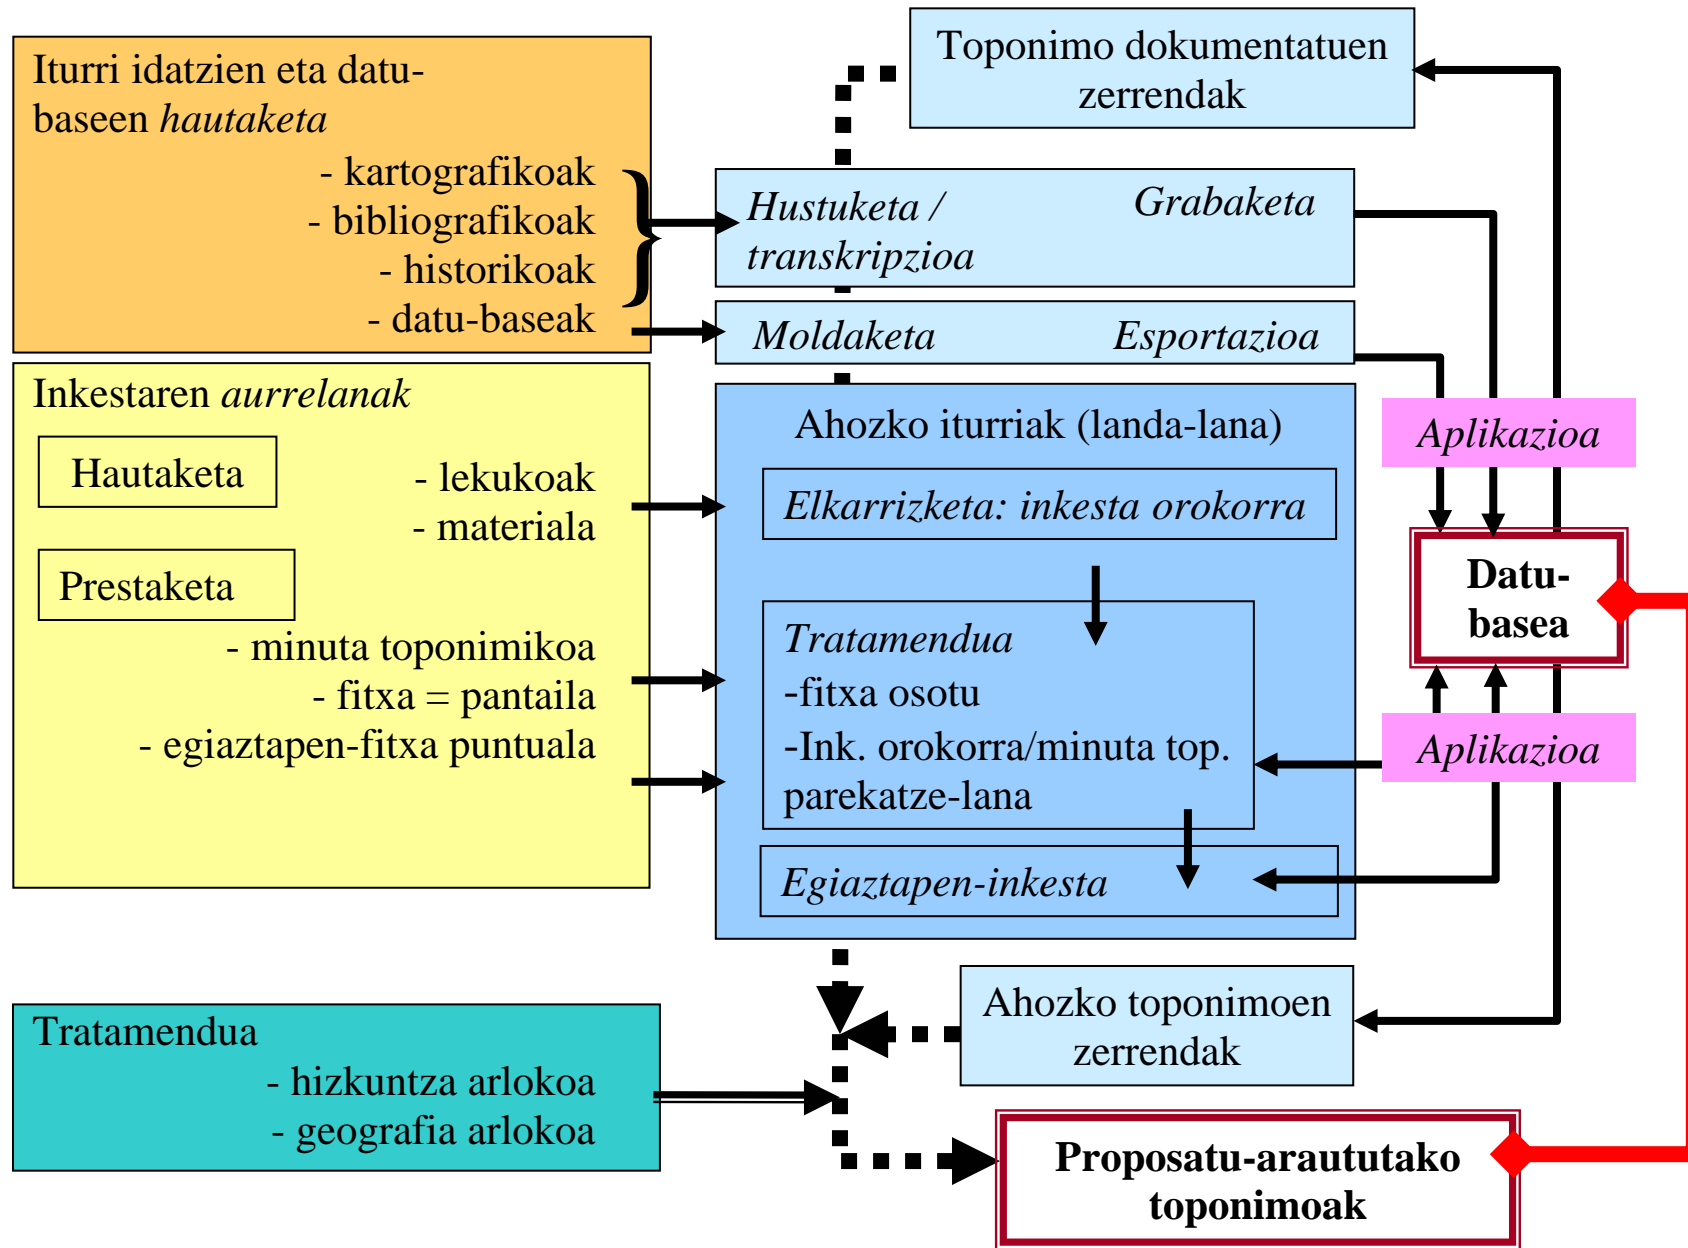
Iturri idatzien eta datubaseen *hautaketa*
- kartografikoak
- bibliografikoak
- historikoak
- datu-baseak

Toponimo dokumentatuen zerrendak

*Hustuketa / transkripzioa*
*Grabaketa*

*Moldaketa*
*Esportazioa*

Inkestaren *aurrelanak*

Hautaketa
- lekukoak
- materiala

Prestaketa
- minuta toponimikoa
- fitxa = pantaila
- egiaztapen-fitxa puntuala

Ahozko iturriak (landa-lana)

*Elkarrizketa: inkesta orokorra*

*Tratamendua*
-fitxa osotu
-Ink. orokorra/minuta top. parekatze-lana

*Egiaztapen-inkesta*

*Aplikazioa*

**Datu-basea**

*Aplikazioa*

Ahozko toponimoen zerrendak

Tratamendua
- hizkuntza arlokoa
- geografia arlokoa

**Proposatu-araututako toponimoak**